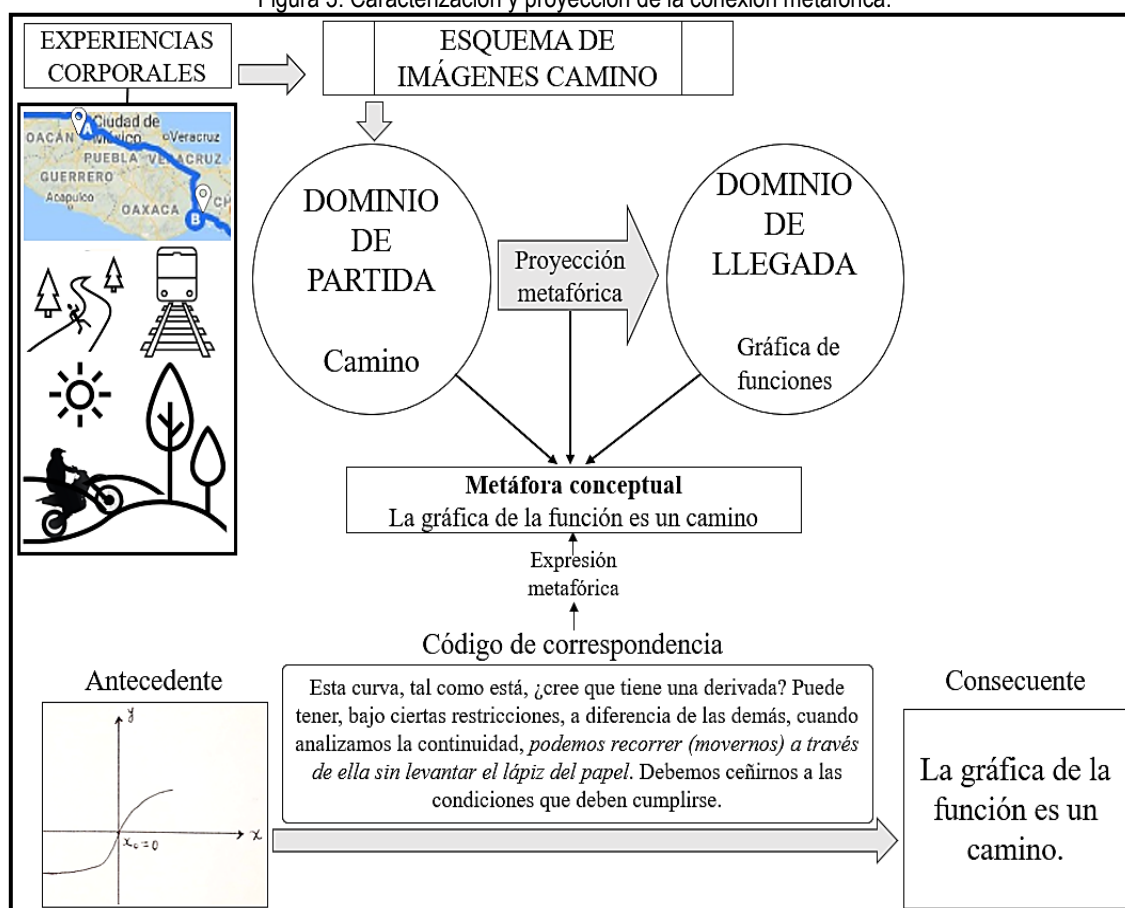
Figura 5. Caracterización y proyección de la conexión metafórica.

EXPERIENCIAS CORPORALES

ESQUEMA DE IMÁGENES CAMINO

Ciudad de México
OACÁN
Veracruz
PUEBLA
VERACRUZ
GUERRERO
Acapulco
OAXACA
A
B

DOMINIO DE PARTIDA

Camino

Proyección metafórica

DOMINIO DE LLEGADA

Gráfica de funciones

**Metáfora conceptual**
La gráfica de la función es un camino

Expresión metafórica

Código de correspondencia

Antecedente

$y$
$x$
$x_0 = 0$

Esta curva, tal como está, ¿cree que tiene una derivada? Puede tener, bajo ciertas restricciones, a diferencia de las demás, cuando analizamos la continuidad, *podemos recorrer (movernos) a través de ella sin levantar el lápiz del papel*. Debemos ceñirnos a las condiciones que deben cumplirse.

Consecuente

La gráfica de la función es un camino.